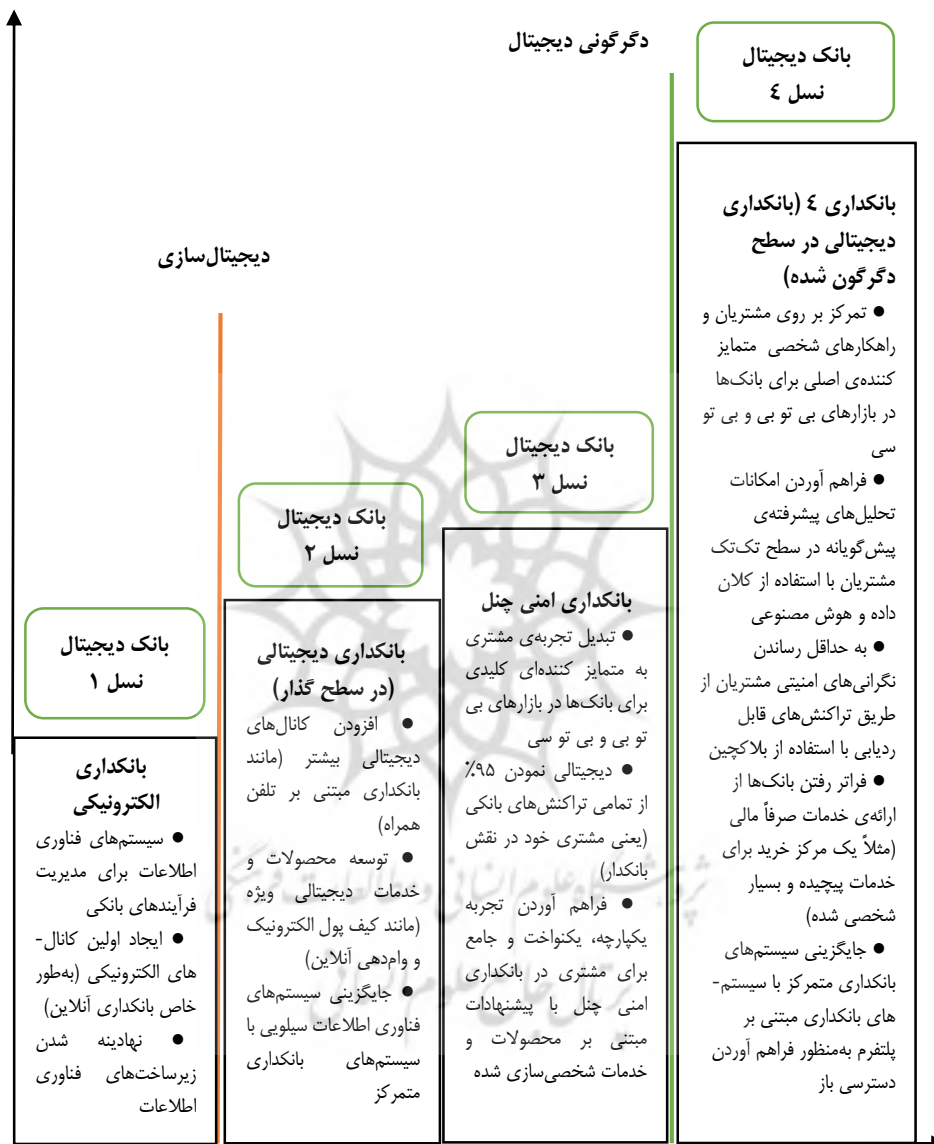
دگرگونی دیجیتال

بانک دیجیتال
نسل ٤

بانکداری ٤ (بانکداری دیجیتالی در سطح دگرگون شده)

● تمرکز بر روی مشتریان و راهکارهای شخصی متمایز کننده‌ی اصلی برای بانک‌ها در بازارهای بی تو بی و بی تو سی

● فراهم آوردن امکانات تحلیل‌های پیشرفته‌ی پیش‌گویانه در سطح تک‌تک مشتریان با استفاده از کلان داده و هوش مصنوعی

● به حداقل رساندن نگرانی‌های امنیتی مشتریان از طریق تراکنش‌های قابل ردیابی با استفاده از بلاکچین

● فراتر رفتن بانک‌ها از ارائه‌ی خدمات صرفاً مالی (مثلاً یک مرکز خرید برای خدمات پیچیده و بسیار شخصی شده)

● جایگزینی سیستم‌های بانکداری متمرکز با سیستم‌های بانکداری مبتنی بر پلتفرم به‌منظور فراهم آوردن دسترسی باز

دیجیتال‌سازی

بانک دیجیتال
نسل ٣

بانکداری امنی چنل

● تبدیل تجربه‌ی مشتری به متمایز کننده‌ای کلیدی برای بانک‌ها در بازارهای بی تو بی و بی تو سی

● دیجیتالی نمودن ۹۵٪ از تمامی تراکنش‌های بانکی (یعنی مشتری خود در نقش بانکدار)

● فراهم آوردن تجربه یکپارچه، یکنواخت و جامع برای مشتری در بانکداری امنی چنل با پیشنهادات مبتنی بر محصولات و خدمات شخصی‌سازی شده

بانک دیجیتال
نسل ٢

بانکداری دیجیتالی (در سطح گذار)

● افزودن کانال‌های دیجیتالی بیشتر (مانند بانکداری مبتنی بر تلفن همراه)

● توسعه محصولات و خدمات دیجیتالی ویژه (مانند کیف پول الکترونیک و وام‌دهی آنلاین)

● جایگزینی سیستم‌های فناوری اطلاعات سیلویی با سیستم‌های بانکداری متمرکز

بانک دیجیتال
نسل ١

بانکداری الکترونیکی

● سیستم‌های فناوری اطلاعات برای مدیریت فرآیندهای بانکی

● ایجاد اولین کانال‌های الکترونیکی (به‌طور خاص بانکداری آنلاین)

● نهادینه شدن زیرساخت‌های فناوری اطلاعات